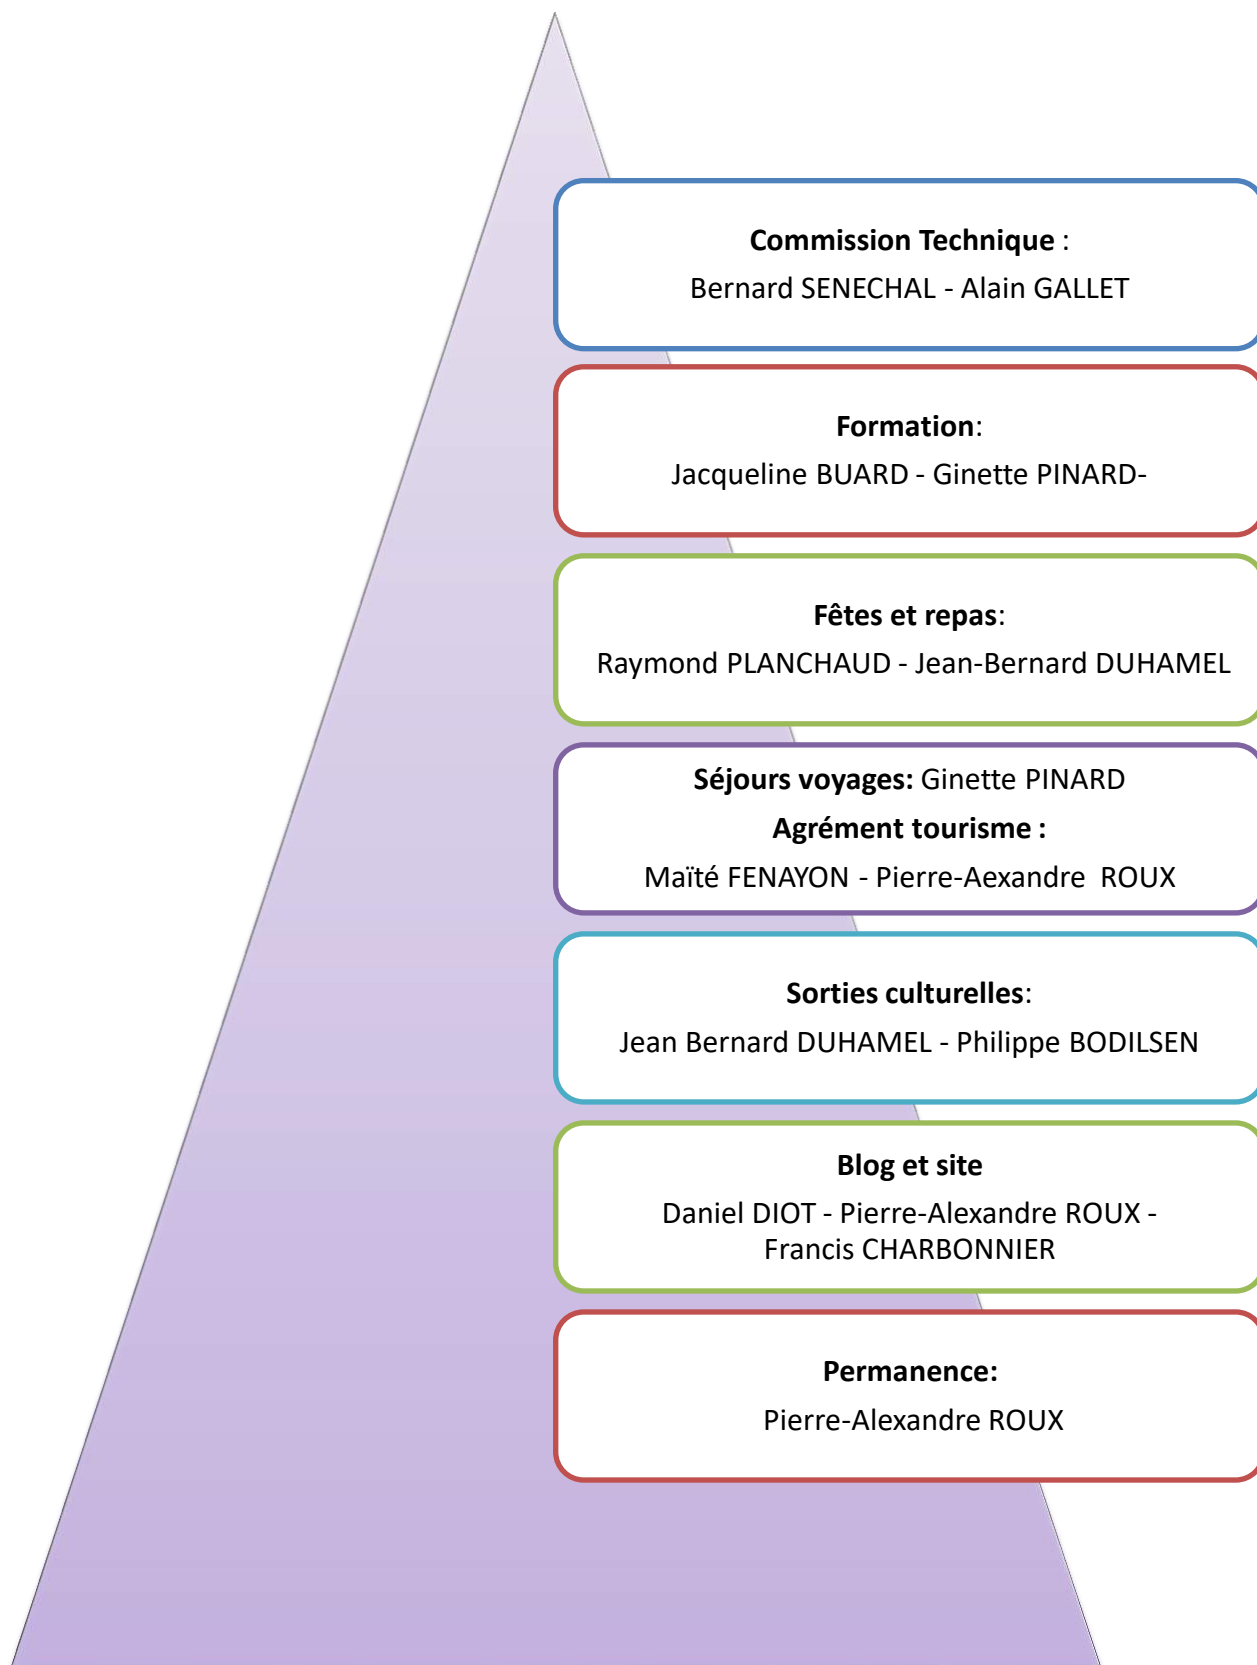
**Commission Technique** :
Bernard SENECHAL - Alain GALLET

**Formation**:
Jacqueline BUARD - Ginette PINARD-

**Fêtes et repas**:
Raymond PLANCHAUD - Jean-Bernard DUHAMEL

**Séjours voyages:** Ginette PINARD
**Agrément tourisme :**
Maïté FENAYON - Pierre-Aexandre ROUX

**Sorties culturelles**:
Jean Bernard DUHAMEL - Philippe BODILSEN

**Blog et site**
Daniel DIOT - Pierre-Alexandre ROUX - Francis CHARBONNIER

**Permanence:**
Pierre-Alexandre ROUX